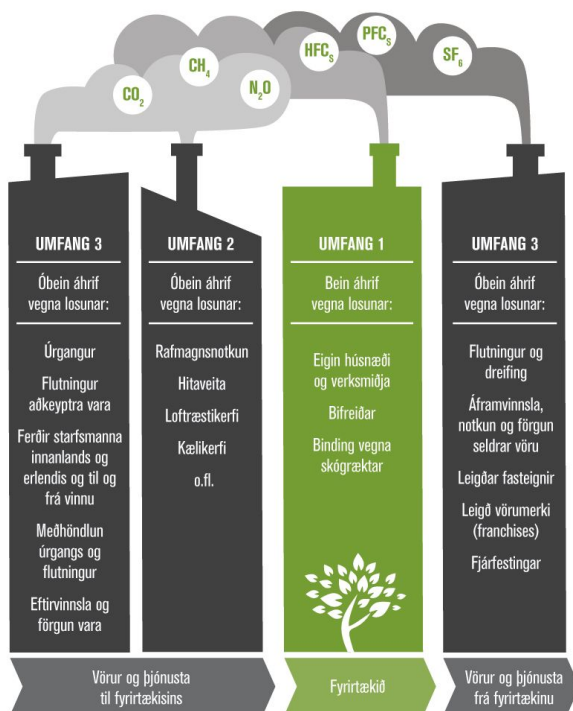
$CO_2$ $CH_4$ $N_2O$ $HFC_S$ $PFC_S$ $SF_6$

UMFANG 3

Óbein áhrif vegna losunar:

Úrgangur

Flutningur aðkeyptra vara

Ferðir starfsmanna innanlands og erlendis og til og frá vinnu

Meðhöndlun úrgangs og flutningur

Eftirvinnsla og förgun vara

UMFANG 2

Óbein áhrif vegna losunar:

Rafmagnsnotkun

Hitaveita

Loftræstikerfi

Kælikerfi

o.fl.

UMFANG 1

Bein áhrif vegna losunar:

Eigin húsnæði og verksmiðja

Bifreiðar

Binding vegna skógræktar

UMFANG 3

Óbein áhrif vegna losunar:

Flutningur og dreifing

Áframvinnsla, notkun og förgun seldrar vöru

Leigðar fasteignir

Leigð vörumerki (franchises)

Fjárfestingar

Vörur og þjónusta til fyrirtækisins

Fyrirtækið

Vörur og þjónusta frá fyrirtækinu